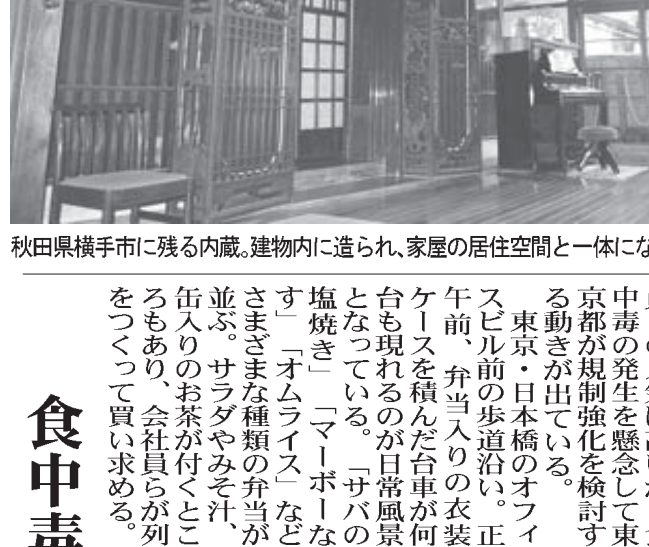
秋田県横手市に残る内蔵。建物内に造られ、家屋の居住空間と一体にな

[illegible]中毒の発生を懸念して東京都が規制強化を検討する動きが出ている。

東京・日本橋のオフィスビル前の歩道沿い。正午前、弁当入りの衣装ケースを積んだ台車が何台も現れるのが日常風景となっている。「サバの塩焼き」「マーボーなす」「オムライス」などさまざまな種類の弁当が並ぶ。サラダやみそ汁、缶入りのお茶が付くところもあり、会社員らが列をつくって買い求める。

食中毒